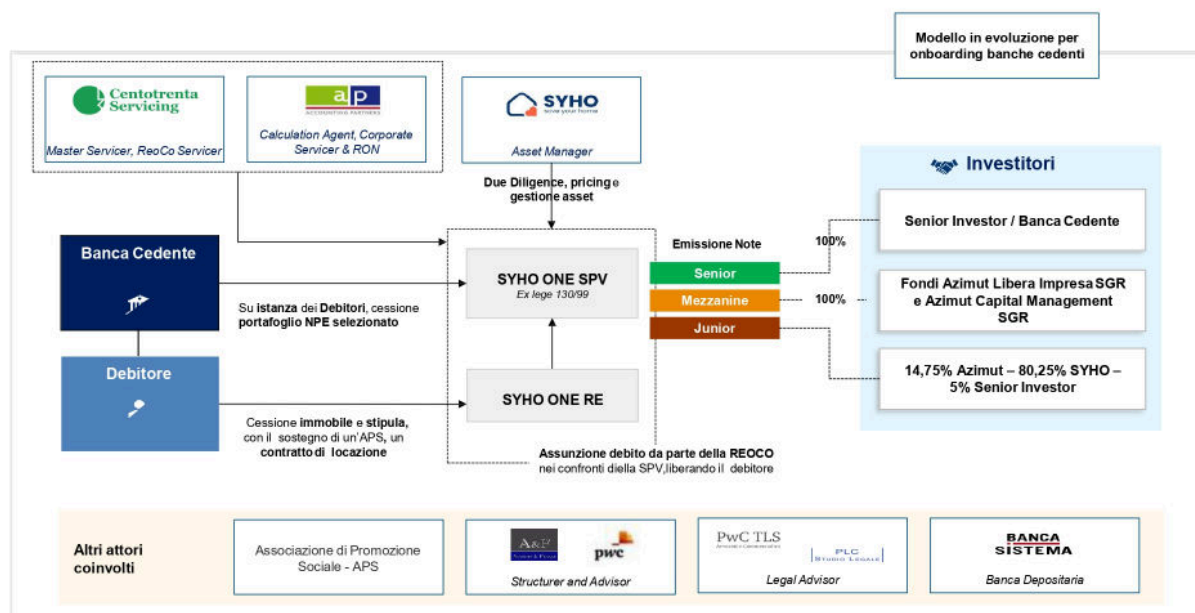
Modello in evoluzione per onboarding banche cedenti

Centotrenta Servicing
Master Servicer, ReoCo Servicer

ap
Calculation Agent, Corporate Servicer & RON

SYHO
save your home
Asset Manager

Due Diligence, pricing e gestione asset

Investitori

Banca Cedente

Su istanza dei Debitori, cessione portafoglio NPE selezionato

SYHO ONE SPV
Ex lege 130/99

Emissione Note

Senior
Mezzanine
Junior

100%
100%

Senior Investor / Banca Cedente

Fondi Azimut Libera Impresa SGR e Azimut Capital Management SGR

14,75% Azimut – 80,25% SYHO – 5% Senior Investor

Debitore

Cessione immobile e stipula, con il sostegno di un'APS, un contratto di locazione

SYHO ONE RE

Assunzione debito da parte della REOCO nei confronti diella SPV,liberando il debitore

Altri attori coinvolti

Associazione di Promozione Sociale - APS

A&P
pwc
Structurer and Advisor

PwC TLS
PLC STUDIO LEGALE
Legal Advisor

BANCA SISTEMA
Banca Depositaria